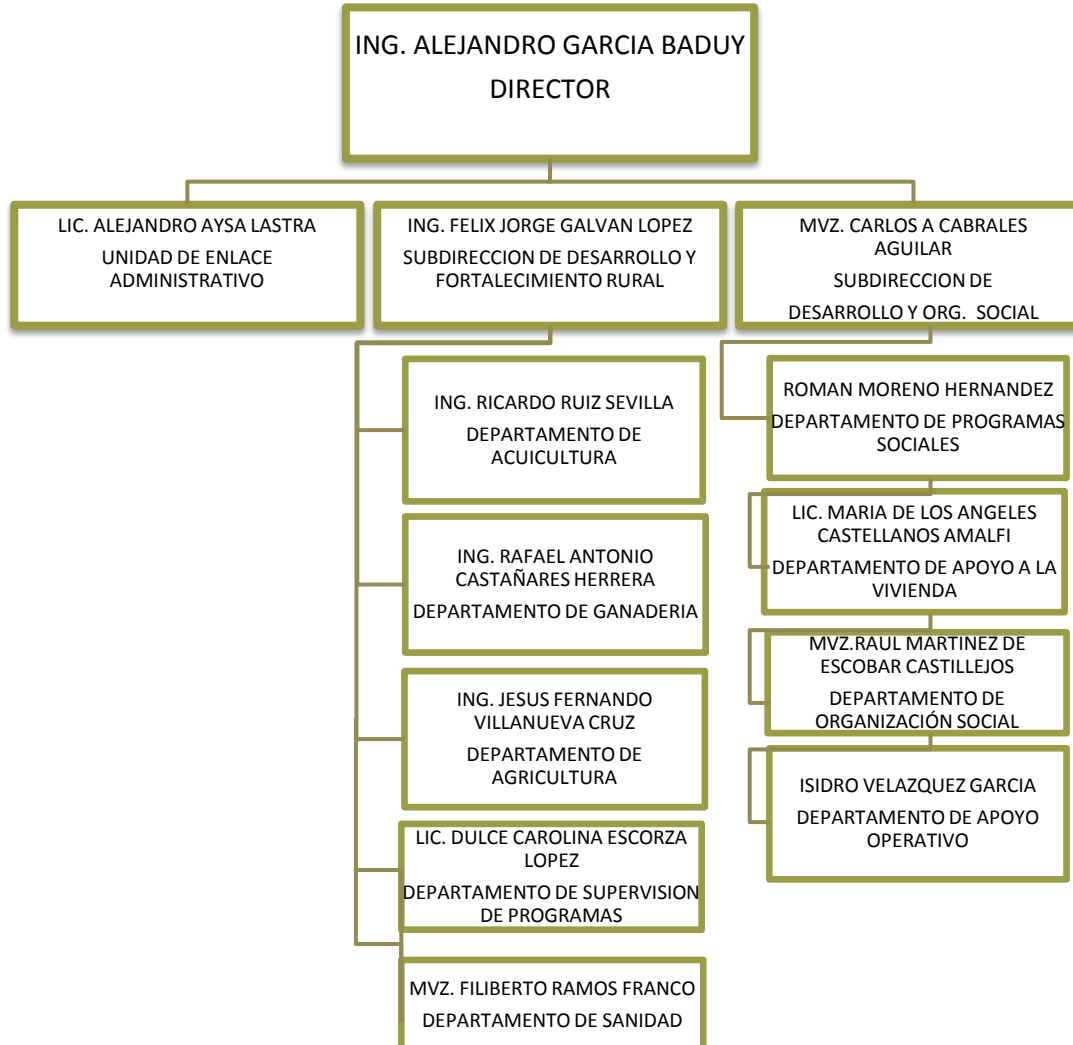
ING. ALEJANDRO GARCIA BADUY
DIRECTOR

LIC. ALEJANDRO AYSA LASTRA
UNIDAD DE ENLACE ADMINISTRATIVO

ING. FELIX JORGE GALVAN LOPEZ
SUBDIRECCION DE DESARROLLO Y FORTALECIMIENTO RURAL

MVZ. CARLOS A CABRALES AGUILAR
SUBDIRECCION DE DESARROLLO Y ORG. SOCIAL

ING. RICARDO RUIZ SEVILLA
DEPARTAMENTO DE ACUICULTURA

ING. RAFAEL ANTONIO CASTAÑARES HERRERA
DEPARTAMENTO DE GANADERIA

ING. JESUS FERNANDO VILLANUEVA CRUZ
DEPARTAMENTO DE AGRICULTURA

LIC. DULCE CAROLINA ESCORZA LOPEZ
DEPARTAMENTO DE SUPERVISION DE PROGRAMAS

MVZ. FILIBERTO RAMOS FRANCO
DEPARTAMENTO DE SANIDAD

ROMAN MORENO HERNANDEZ
DEPARTAMENTO DE PROGRAMAS SOCIALES

LIC. MARIA DE LOS ANGELES CASTELLANOS AMALFI
DEPARTAMENTO DE APOYO A LA VIVIENDA

MVZ.RAUL MARTINEZ DE ESCOBAR CASTILLEJOS
DEPARTAMENTO DE ORGANIZACIÓN SOCIAL

ISIDRO VELAZQUEZ GARCIA
DEPARTAMENTO DE APOYO OPERATIVO